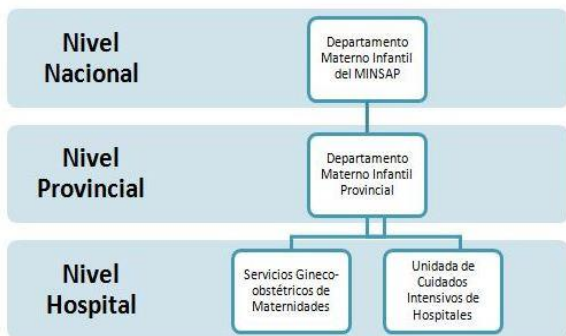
Nivel Nacional

Departamento Materno Infantil del MINSAP

Nivel Provincial

Departamento Materno Infantil Provincial

Nivel Hospital

Servicios Gineco-obstétricos de Maternidades

Unidada de Cuidados Intensivos de Hospitales